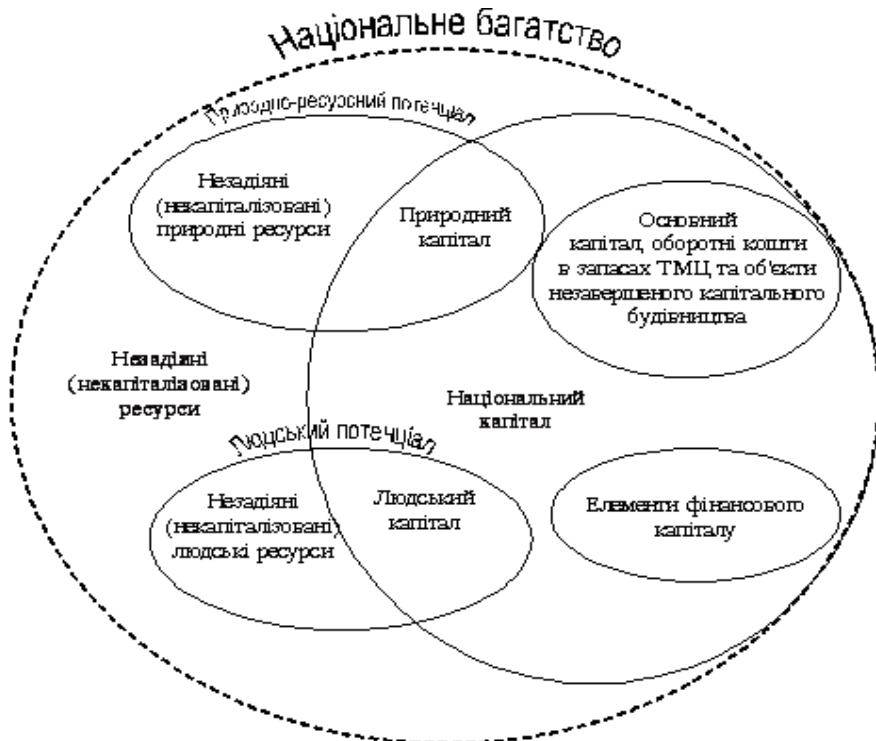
Національне багатство

Природно-ресурсний потенціал

Незадіяні (некапіталізовані) природні ресурси

Природний капітал

Основний капітал, оборотні кошти в запасах ТМЦ та об'єкти незавершеного капітального будівництва

Незадіяні (некапіталізовані) ресурси

Національний капітал

Людський потенціал

Незадіяні (некапіталізовані) людські ресурси

Людський капітал

Елементи фінансового капіталу